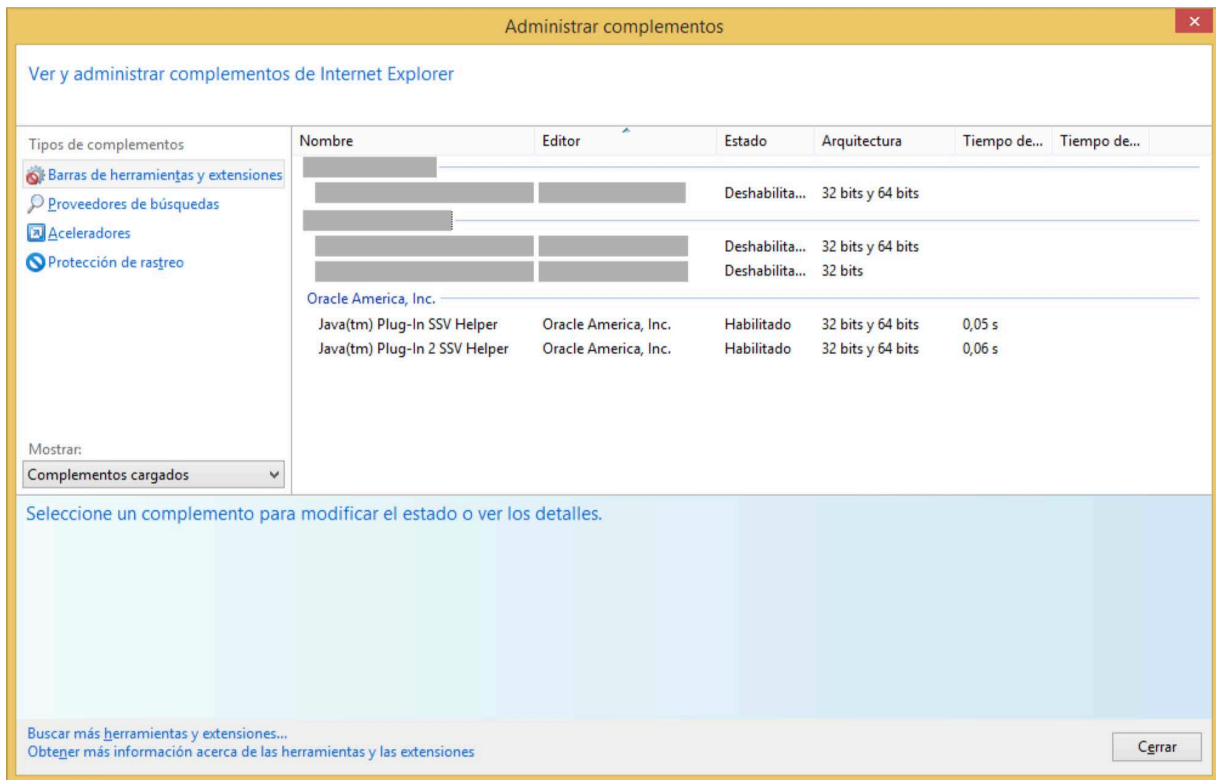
Administrar complementos

×

Ver y administrar complementos de Internet Explorer

Tipos de complementos

Barras de herramientas y extensiones

Proveedores de búsquedas

Aceleradores

Protección de rastreo

| Nombre | Editor | Estado | Arquitectura | Tiempo de... | Tiempo de... |
|---|---|---|---|---|---|
| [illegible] | | | | | |
| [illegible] | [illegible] | Deshabilita... | 32 bits y 64 bits | | |
| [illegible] | | | | | |
| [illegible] | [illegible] | Deshabilita... | 32 bits y 64 bits | | |
| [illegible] | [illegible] | Deshabilita... | 32 bits | | |
| Oracle America, Inc. | | | | | |
| Java(tm) Plug-In SSV Helper | Oracle America, Inc. | Habilitado | 32 bits y 64 bits | 0,05 s | |
| Java(tm) Plug-In 2 SSV Helper | Oracle America, Inc. | Habilitado | 32 bits y 64 bits | 0,06 s | |

Mostrar:

Complementos cargados

Seleccione un complemento para modificar el estado o ver los detalles.

Buscar más herramientas y extensiones...

Obtener más información acerca de las herramientas y las extensiones

Cerrar